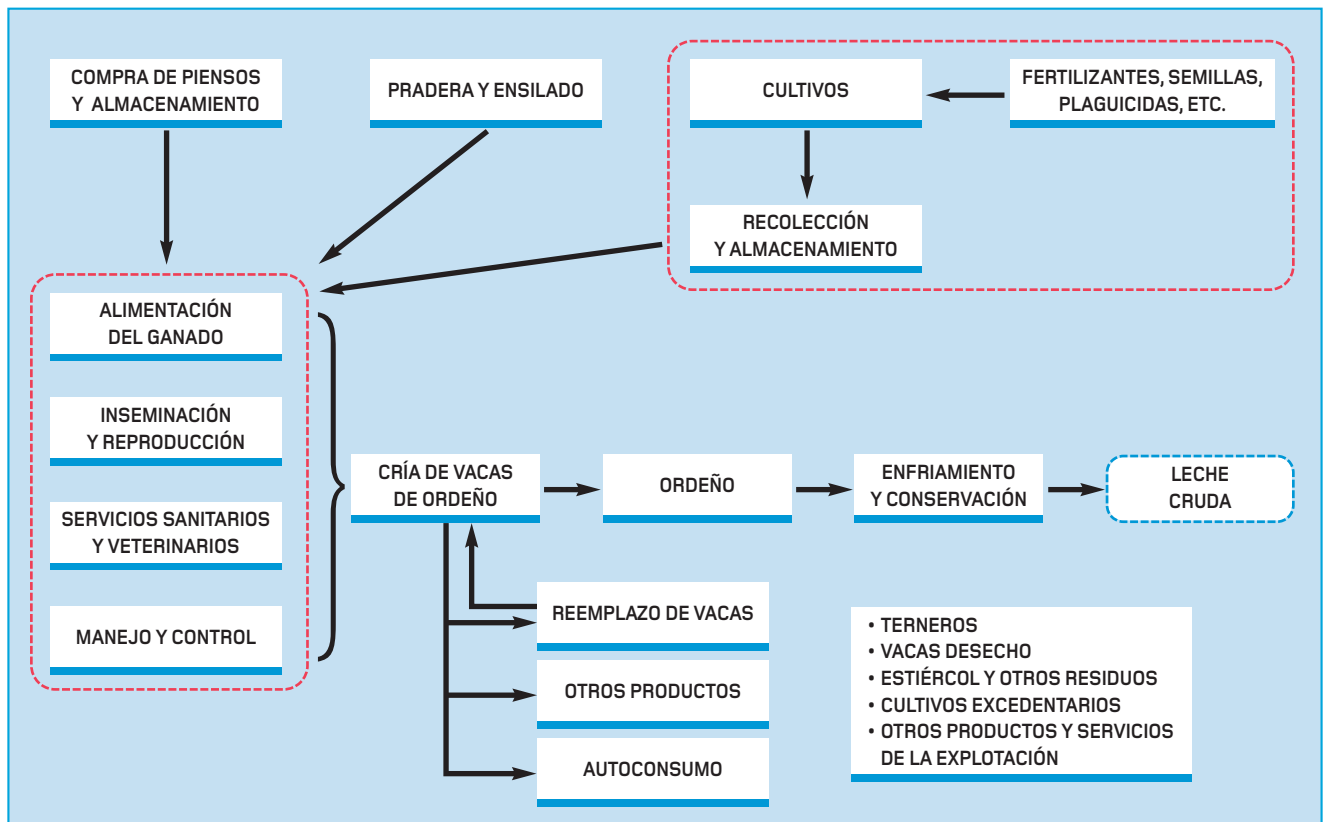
COMPRA DE PIENSOS Y ALMACENAMIENTO

PRADERA Y ENSILADO

CULTIVOS

FERTILIZANTES, SEMILLAS, PLAGUICIDAS, ETC.

RECOLECCIÓN Y ALMACENAMIENTO

ALIMENTACIÓN DEL GANADO

INSEMINACIÓN Y REPRODUCCIÓN

SERVICIOS SANITARIOS Y VETERINARIOS

MANEJO Y CONTROL

CRÍA DE VACAS DE ORDEÑO

ORDEÑO

ENFRIAMIENTO Y CONSERVACIÓN

LECHE CRUDA

REEMPLAZO DE VACAS

OTROS PRODUCTOS

AUTOCONSUMO

• TERNEROS
• VACAS DESECHO
• ESTIÉRCOL Y OTROS RESIDUOS
• CULTIVOS EXCEDENTARIOS
• OTROS PRODUCTOS Y SERVICIOS DE LA EXPLOTACIÓN